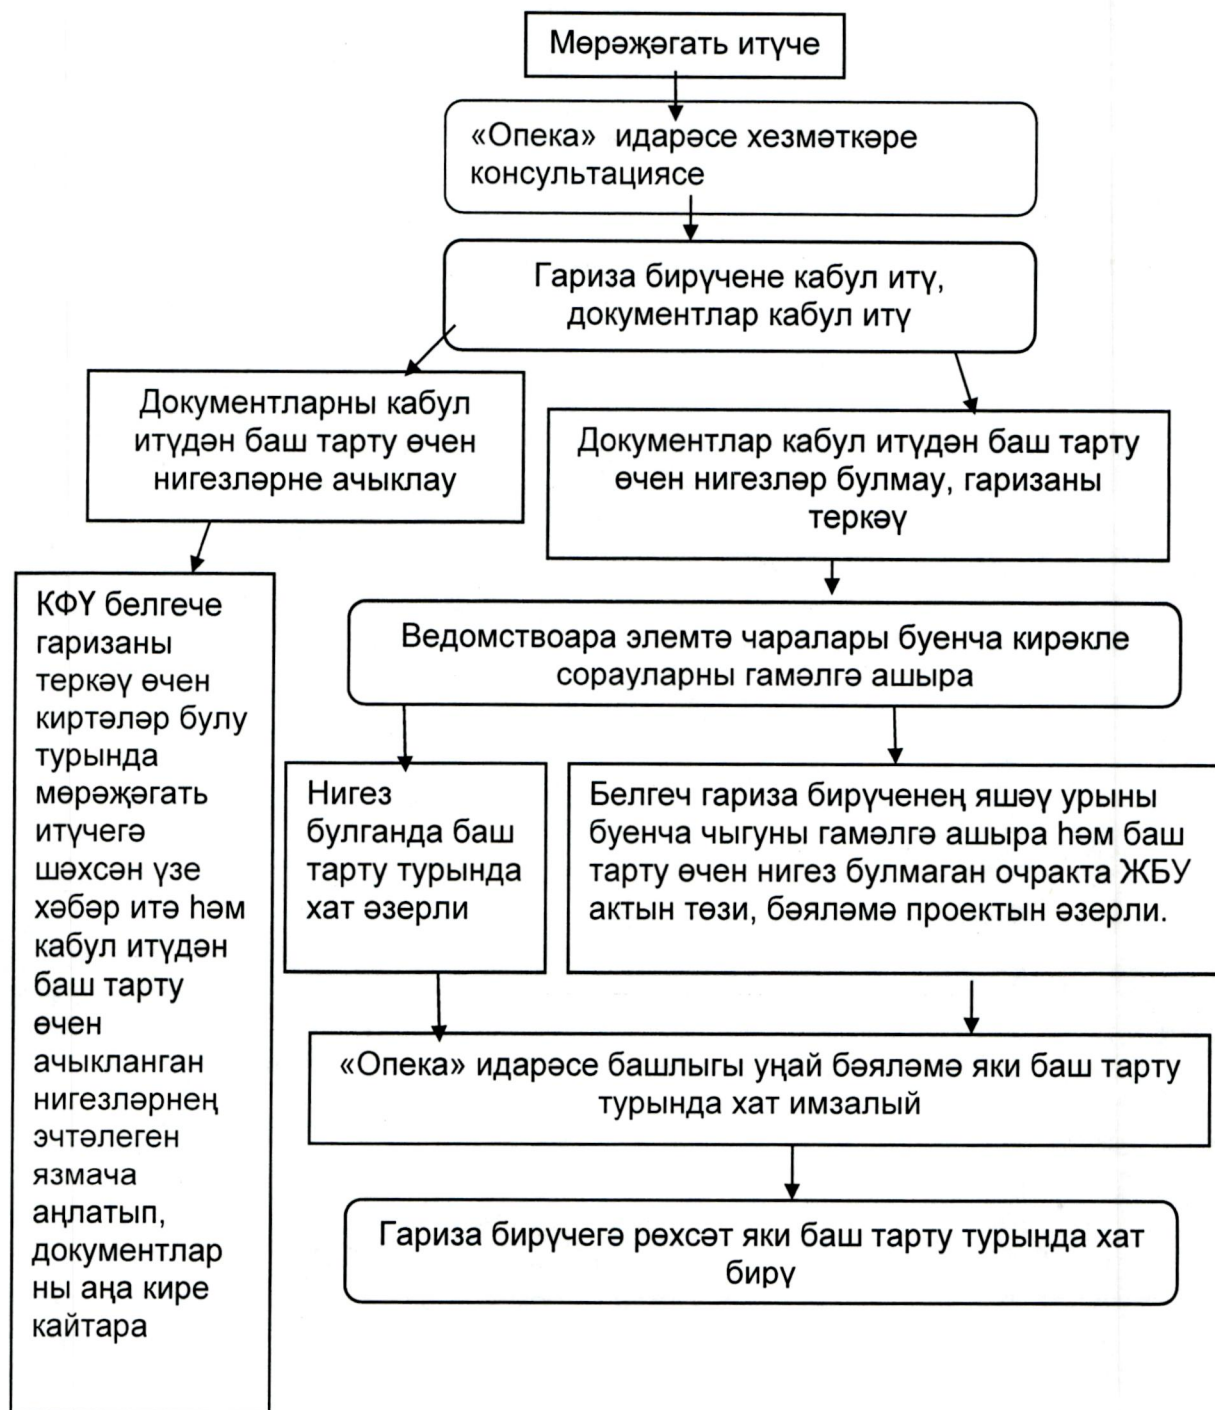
Мөрәҗәгать итүче

«Опека» идарәсе хезмәткәре консультациясе

Гариза бирүчене кабул итү, документлар кабул итү

Документларны кабул итүдән баш тарту өчен нигезләрне ачыклау

Документлар кабул итүдән баш тарту өчен нигезләр булмау, гаризаны теркәү

КФҮ белгече гаризаны теркәү өчен киртәләр булу турында мөрәҗәгать итүчегә шәхсән үзе хәбәр итә һәм кабул итүдән баш тарту өчен ачыкланган нигезләрнең эчтәлеген язмача аңлатып, документларны аңа кире кайтара

Ведомствоара элемтә чаралары буенча кирәкле сорауларны гамәлгә ашыра

Нигез булганда баш тарту турында хат әзерли

Белгеч гариза бирүченең яшәү урыны буенча чыгуны гамәлгә ашыра һәм баш тарту өчен нигез булмаган очракта ЖБУ актын төзи, бәяләмә проектын әзерли.

«Опека» идарәсе башлыгы уңай бәяләмә яки баш тарту турында хат имзалый

Гариза бирүчегә рөхсәт яки баш тарту турында хат бирү